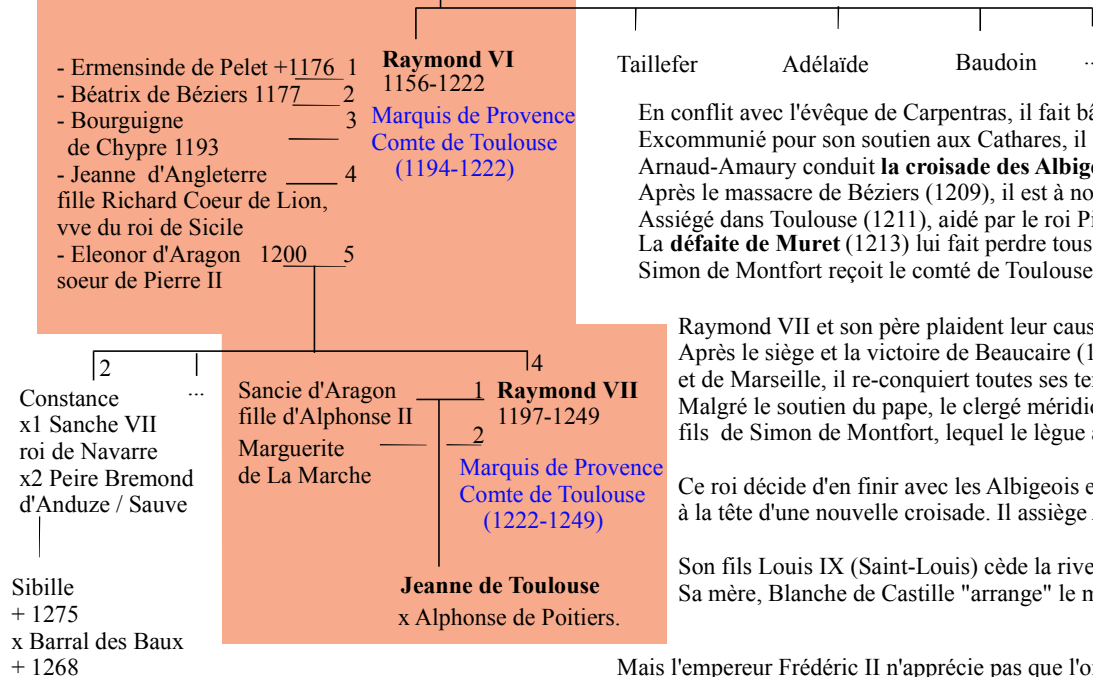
- Ermensinde de Pelet +1176 1
- Béatrix de Béziers 1177 2
- Bourguigne de Chypre 1193 3
- Jeanne d'Angleterre 4
fille Richard Coeur de Lion, vve du roi de Sicile
- Eleonor d'Aragon 1200 5
soeur de Pierre II

**Raymond VI**
1156-1222
Marquis de Provence
Comte de Toulouse
(1194-1222)

Taillefer Adélaïde Baudoin ...

En conflit avec l'évêque de Carpentras, il fait bâ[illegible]
Excommunié pour son soutien aux Cathares, il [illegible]
Arnaud-Amaury conduit **la croisade des Albig**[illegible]
Après le massacre de Béziers (1209), il est à no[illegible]
Assiégé dans Toulouse (1211), aidé par le roi Pi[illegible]
La **défaite de Muret** (1213) lui fait perdre tous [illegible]
Simon de Montfort reçoit le comté de Toulouse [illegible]

2 ... 4

Constance
x1 Sanche VII roi de Navarre
x2 Peire Bremond d'Anduze / Sauve

Sibille
+ 1275
x Barral des Baux
+ 1268

Sancie d'Aragon 1
fille d'Alphonse II
Marguerite 2
de La Marche

**Raymond VII**
1197-1249
Marquis de Provence
Comte de Toulouse
(1222-1249)

**Jeanne de Toulouse**
x Alphonse de Poitiers.

Raymond VII et son père plaident leur caus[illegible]
Après le siège et la victoire de Beaucaire (1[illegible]
et de Marseille, il re-conquiert toutes ses te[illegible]
Malgré le soutien du pape, le clergé méridi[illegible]
fils de Simon de Montfort, lequel le lègue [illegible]

Ce roi décide d'en finir avec les Albigeois e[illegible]
à la tête d'une nouvelle croisade. Il assiège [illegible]

Son fils Louis IX (Saint-Louis) cède la rive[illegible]
Sa mère, Blanche de Castille "arrange" le m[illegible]

Mais l'empereur Frédéric II n'apprécie pas que l'o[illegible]